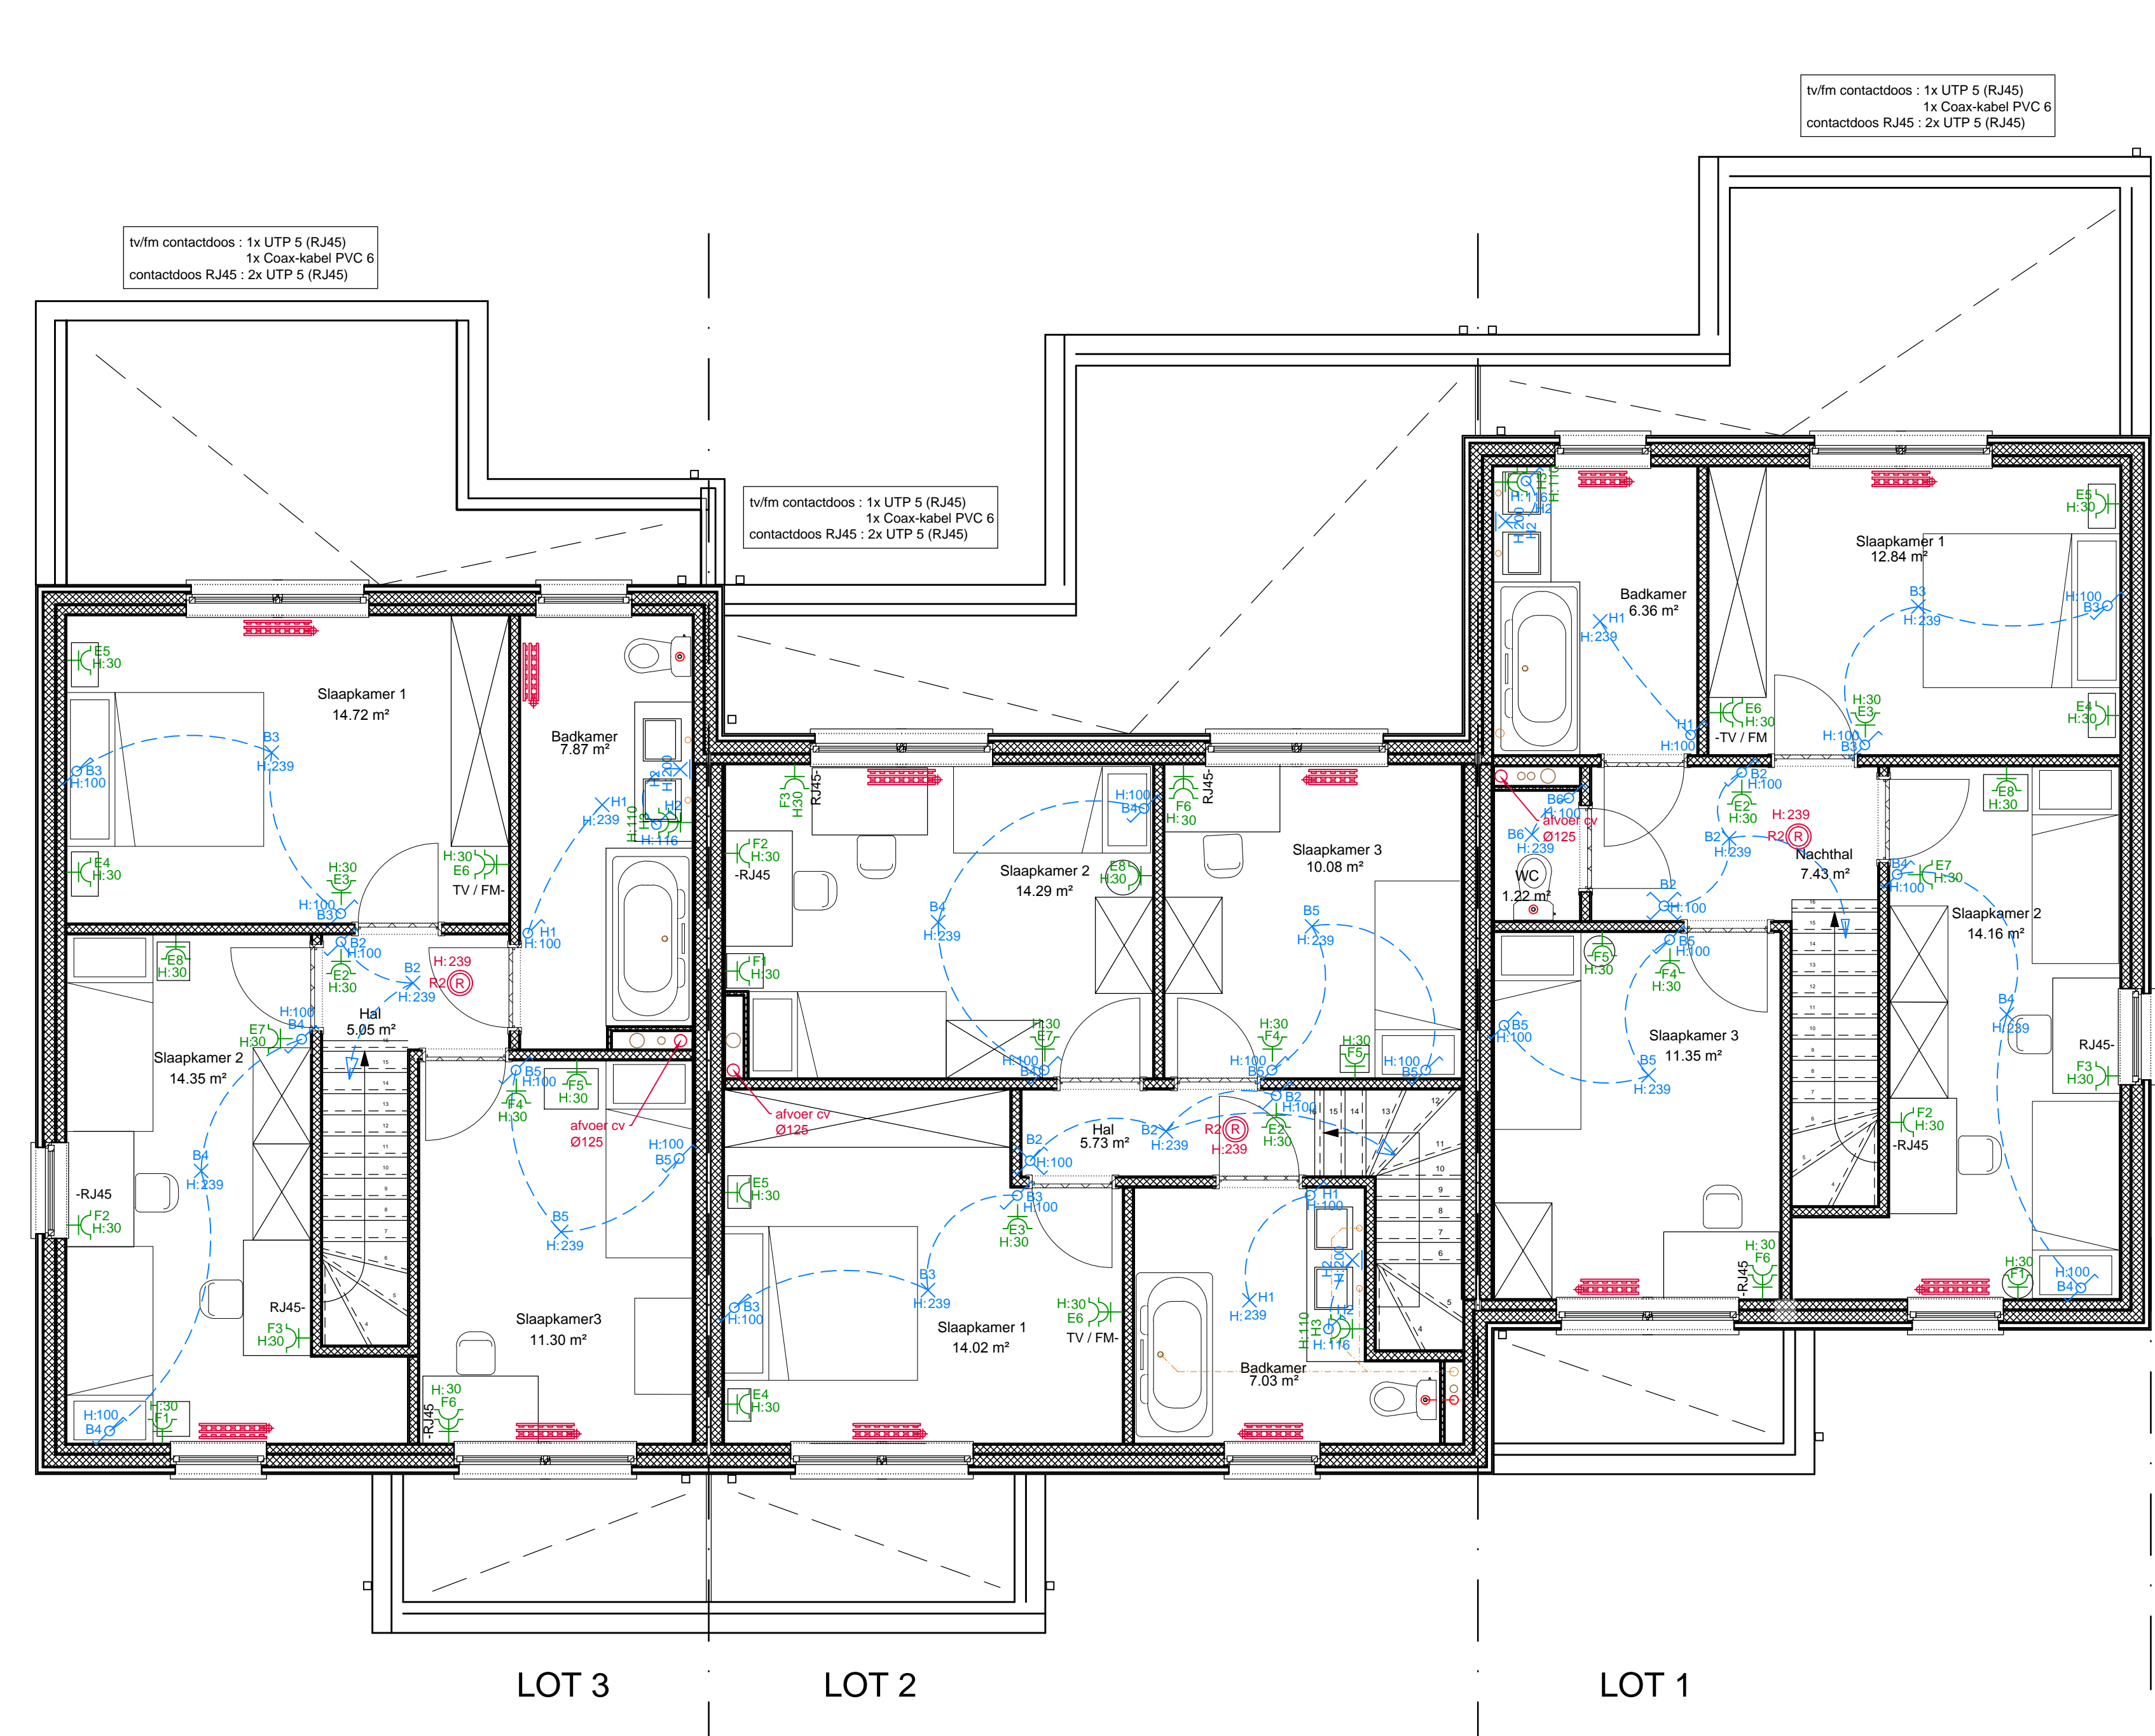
tv/fm contactdoos : 1x UTP 5 (RJ45)
1x Coax-kabel PVC 6
contactdoos RJ45 : 2x UTP 5 (RJ45)

tv/fm contactdoos : 1x UTP 5 (RJ45)
1x Coax-kabel PVC 6
contactdoos RJ45 : 2x UTP 5 (RJ45)

tv/fm contactdoos : 1x UTP 5 (RJ45)
1x Coax-kabel PVC 6
contactdoos RJ45 : 2x UTP 5 (RJ45)

E5 H:30
Slaapkamer 1
14.72 m²
B3 H:239
B3 H:100
E4 H:30
H:30 E3
H:100 B3
H:30 E6
TV / FM-
Badkamer
7.87 m²
H1 H:239
H3 H:200
H2
H:110
H:116
H1 H:100
E8 H:30
B2 H:100
E2 H:30
B2 H:239
H:239 R2
Hal
5.05 m²
H:100 B4
E7 H:30
Slaapkamer 2
14.35 m²
B4 H:239
-RJ45
F2 H:30
B5 H:100
F5 H:30
F4 H:30
afvoer cv Ø125
H:100 B5
B5 H:239
RJ45-
F3 H:30
Slaapkamer3
11.30 m²
H:100 B4
H:30 F1
H:30 F6
-RJ45

F3 H:30
RJ45-
F2 H:30
-RJ45
H:100 B4
F6 H:30
RJ45-
Slaapkamer 2
14.29 m²
E8 H:30
B4 H:239
F1 H:30
H:30 E7
H:100 B4
Slaapkamer 3
10.08 m²
B5 H:239
H:30 F4
H:100 B5
H:30 F5
H:100 B5
afvoer cv Ø125
E5 H:30
B2 H:100
Hal
5.73 m²
B2 H:239
R2 H:239
B2 H:100
E2 H:30
B3 H:100
E3 H:30
B3 H:100
B3 H:239
Slaapkamer 1
14.02 m²
H:30 E6
TV / FM-
H1 H:100
H1 H:239
H3 H:110
H2 H:200
H:116
Badkamer
7.03 m²
E4 H:30

H:116 H3
H:200 H2
Badkamer
6.36 m²
H1 H:239
H1 H:100
E6 H:30
-TV / FM
Slaapkamer 1
12.84 m²
E5 H:30
B3 H:239
H:100 B3
H:30 E3
H:100 B3
E4 H:30
B6 H:100
afvoer cv Ø125
B6 H:239
WC
1.22 m²
B2 H:100
E2 H:30
H:239
B2 H:239
R2
Nachthal
7.43 m²
B2 H:100
B4 H:100
E7 H:30
E8 H:30
Slaapkamer 2
14.16 m²
B4 H:239
RJ45-
F3 H:30
F5 H:30
B5 H:100
F4 H:30
B5 H:100
Slaapkamer 3
11.35 m²
B5 H:239
F2 H:30
-RJ45
H:30 F6
-RJ45
H:30 F1
H:100 B4

LOT 3
LOT 2
LOT 1